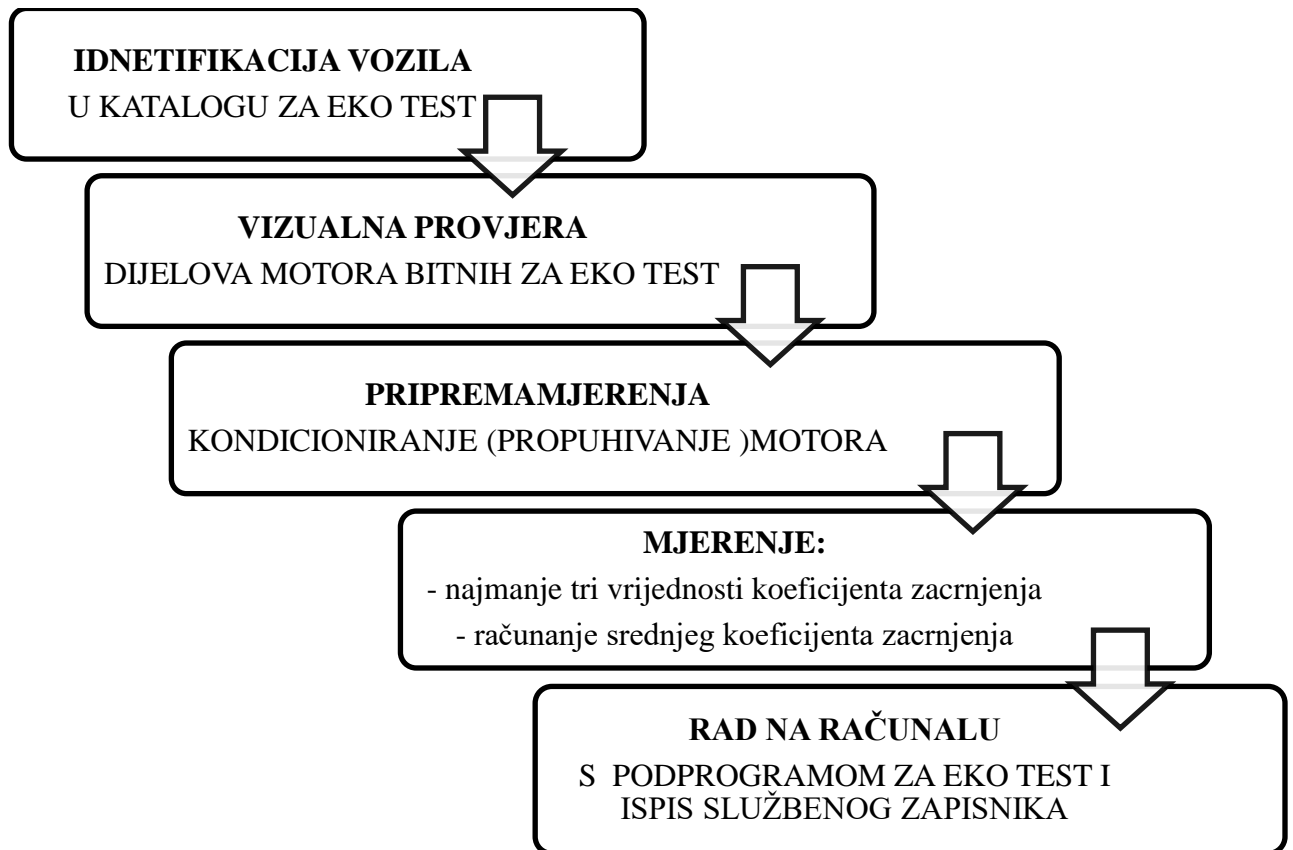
IDNETIFIKACIJA VOZILA
U KATALOGU ZA EKO TEST

VIZUALNA PROVJERA
DIJELOVA MOTORA BITNIH ZA EKO TEST

PRIPREMAMJERENJA
KONDICIONIRANJE (PROPUHIVANJE )MOTORA

MJERENJE:
- najmanje tri vrijednosti koeficijenta zacrnjenja
- računanje srednjeg koeficijenta zacrnjenja

RAD NA RAČUNALU
S PODPROGRAMOM ZA EKO TEST I ISPIS SLUŽBENOG ZAPISNIKA